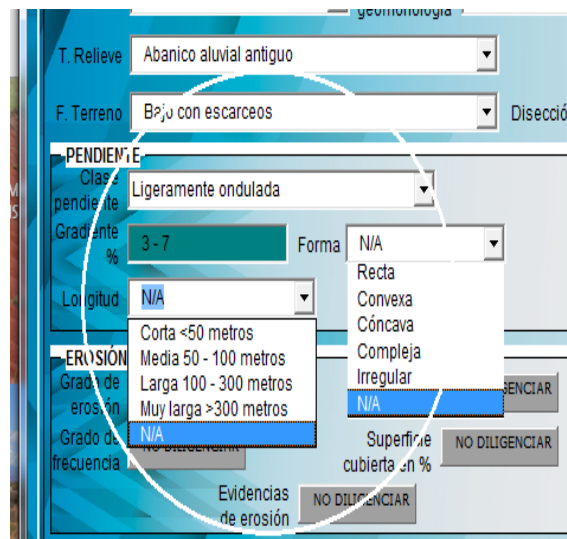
geomorfología

T. Relieve Abanico aluvial antiguo

F. Terreno Bajo con escarceos Disecció

PENDIENTE

Clase pendiente Ligeramente ondulada

Gradiente % 3 - 7 Forma N/A

Recta
Convexa
Cóncava
Compleja
Irregular
N/A

Longitud N/A

Corta <50 metros
Media 50 - 100 metros
Larga 100 - 300 metros
Muy larga >300 metros
N/A

EROSIÓN

Grado de erosión

SENCIAR

Grado de frecuencia NO DILIGENCIAR

Superficie cubierta en % NO DILIGENCIAR

Evidencias de erosión NO DILIGENCIAR